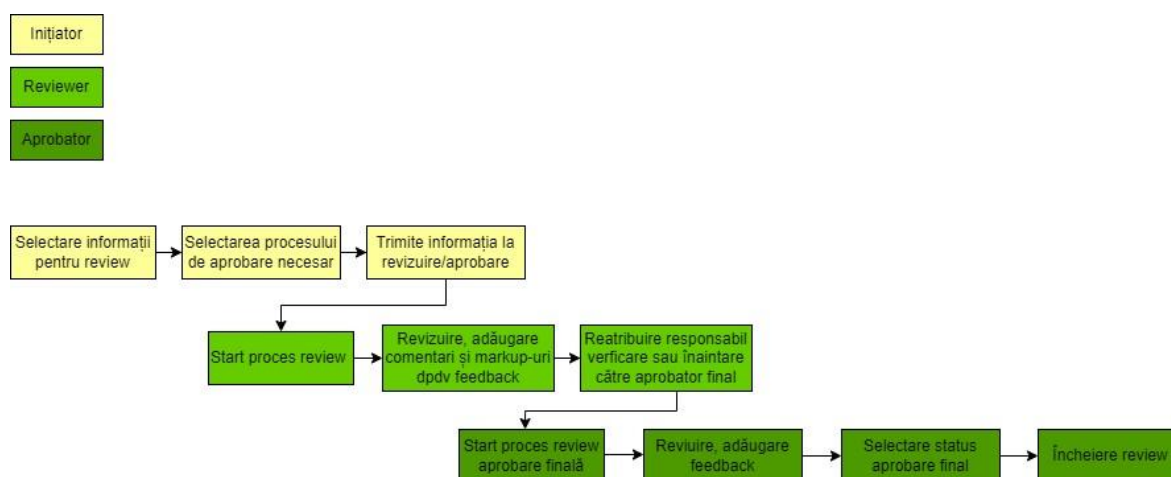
Inițiator

Reviewer

Aprobator

Selectare informații pentru review

Selectarea procesului de aprobare necesar

Trimite informația la revizuire/aprobare

Start proces review

Revizuire, adăugare comentari și markup-uri dpdv feedback

Reatribuire responsabil verficare sau înaintare către aprobator final

Start proces review aprobare finală

Reviuire, adăugare feedback

Selectare status aprobare final

Încheiere review